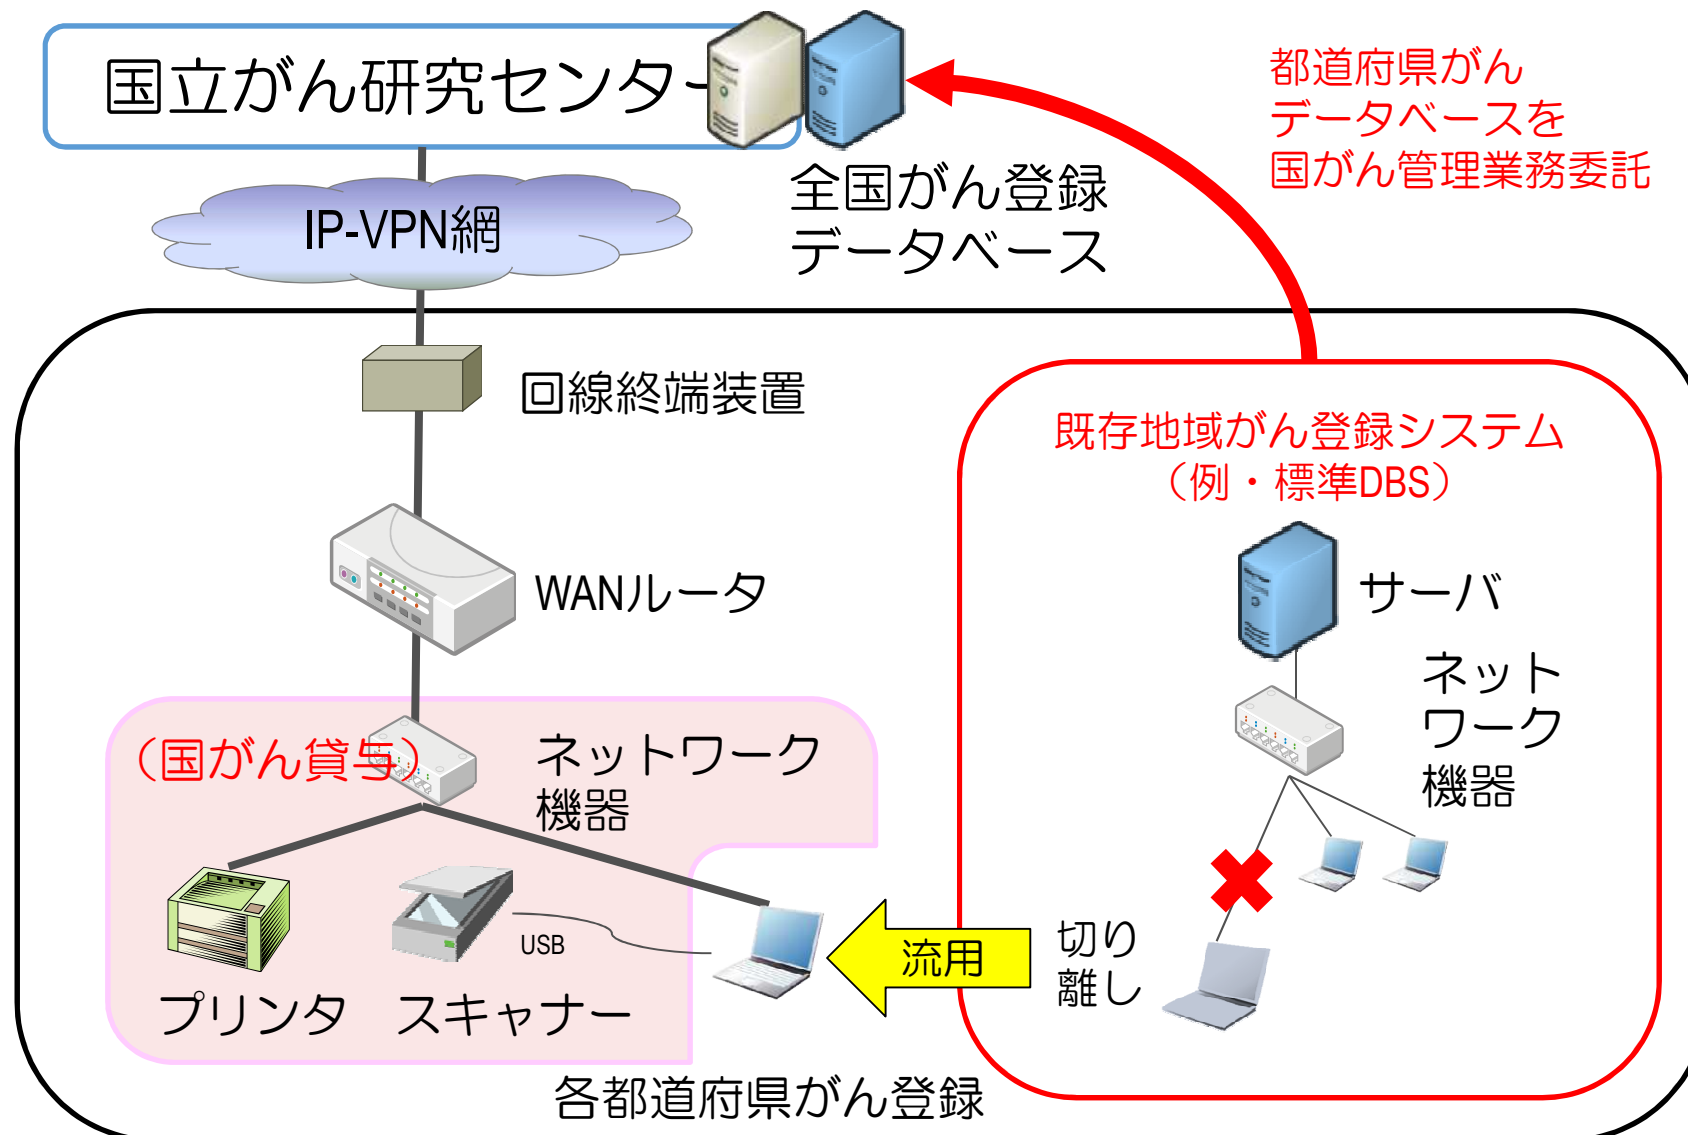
国立がん研究センター

全国がん登録
データベース

都道府県がん
データベースを
国がん管理業務委託

IP-VPN網

回線終端装置

WANルータ

既存地域がん登録システム
（例・標準DBS）

サーバ

ネット
ワーク
機器

（国がん貸与）

ネットワーク
機器

USB

流用

切り
離し

プリンタ

スキャナー

各都道府県がん登録